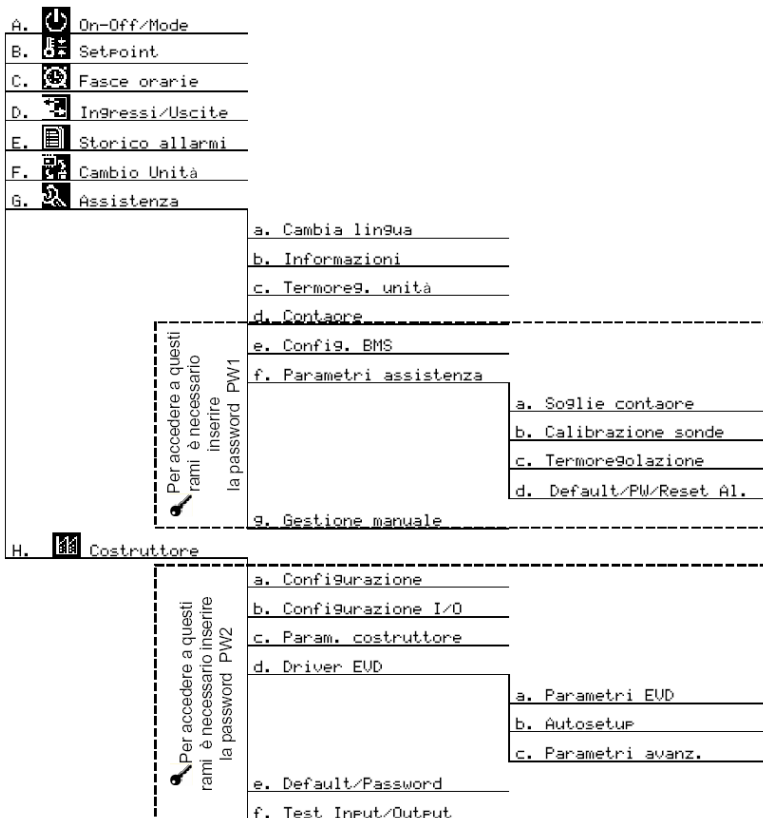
A. On-Off/Mode
B. Setpoint
C. Fasce orarie
D. Ingressi/Uscite
E. Storico allarmi
F. Cambio Unità
G. Assistenza

a. Cambia lingua
b. Informazioni
c. Termoreg. unità
d. Contaore

Per accedere a questi rami è necessario inserire la password PW1

e. Config. BMS
f. Parametri assistenza
a. Soglie contaore
b. Calibrazione sonde
c. Termoregolazione
d. Default/PW/Reset Al.
g. Gestione manuale

H. Costruttore

Per accedere a questi rami è necessario inserire la password PW2

a. Configurazione
b. Configurazione I/O
c. Param. costruttore
d. Driver EVD
a. Parametri EVD
b. Autosetup
c. Parametri avanz.
e. Default/Password
f. Test Input/Output